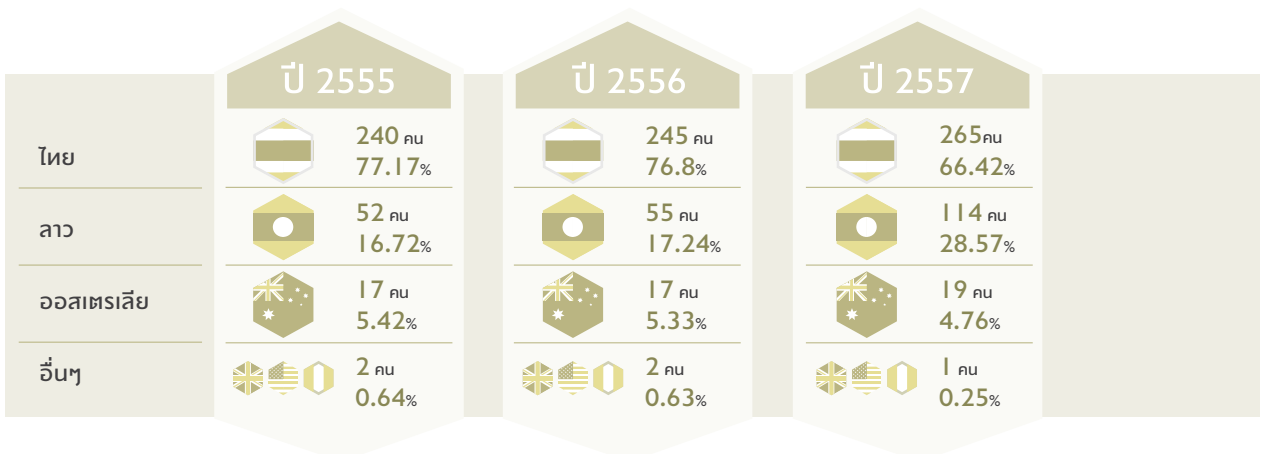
| | ปี 2555 | ปี 2556 | ปี 2557 |
|---|---|---|---|
| ไทย | 240 คน 77.17% | 245 คน 76.8% | 265คน 66.42% |
| ลาว | 52 คน 16.72% | 55 คน 17.24% | 114 คน 28.57% |
| ออสเตรเลีย | 17 คน 5.42% | 17 คน 5.33% | 19 คน 4.76% |
| อื่นๆ | 2 คน 0.64% | 2 คน 0.63% | 1 คน 0.25% |